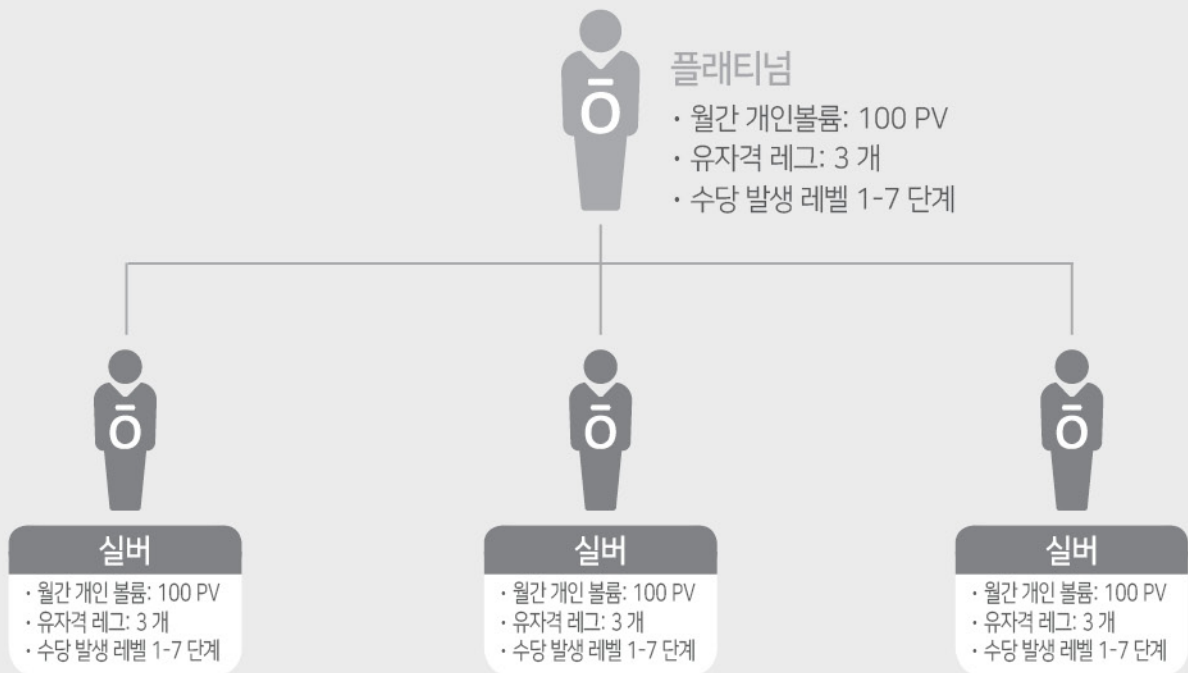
ō

플래티넘
· 월간 개인볼륨: 100 PV
· 유자격 레그: 3 개
· 수당 발생 레벨 1-7 단계

ō

실버
· 월간 개인 볼륨: 100 PV
· 유자격 레그: 3 개
· 수당 발생 레벨 1-7 단계

ō

실버
· 월간 개인 볼륨: 100 PV
· 유자격 레그: 3 개
· 수당 발생 레벨 1-7 단계

ō

실버
· 월간 개인 볼륨: 100 PV
· 유자격 레그: 3 개
· 수당 발생 레벨 1-7 단계